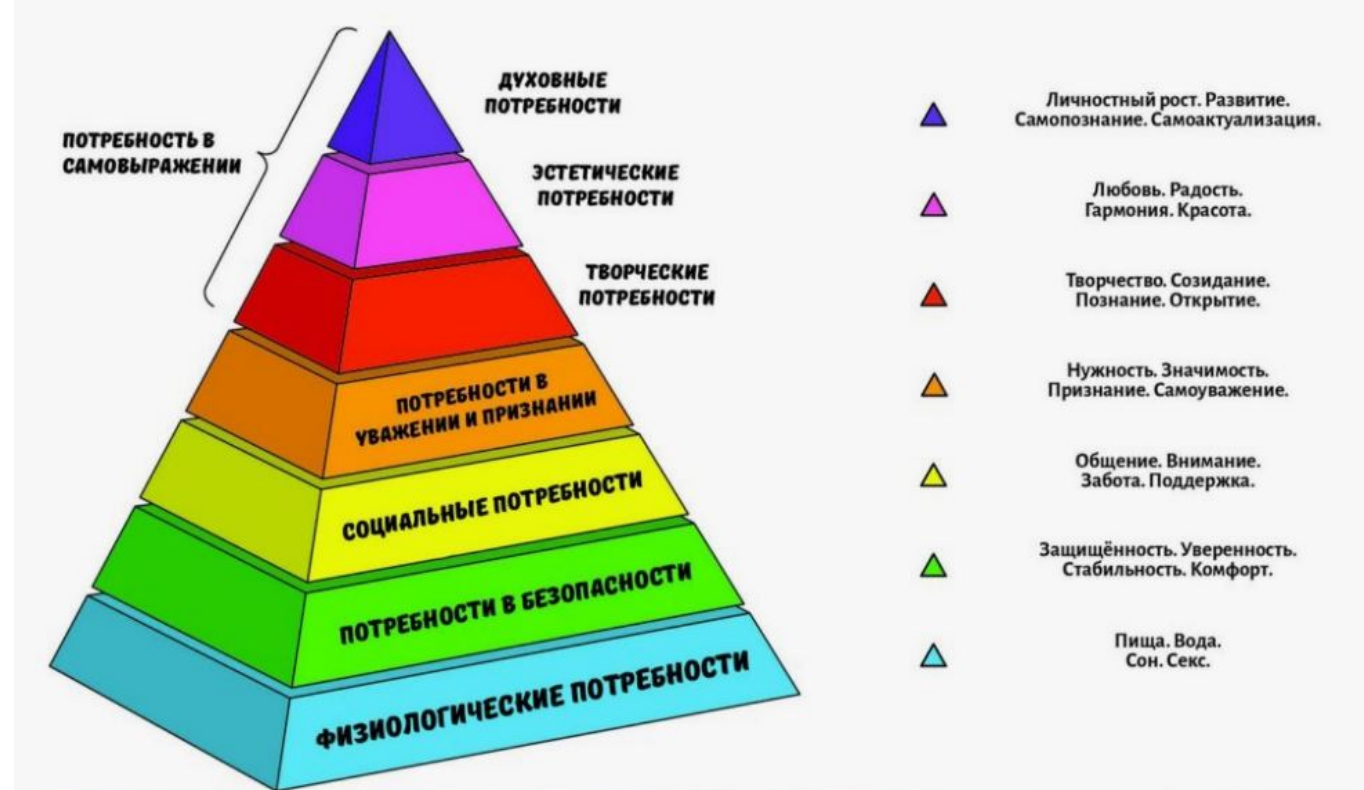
ПОТРЕБНОСТЬ В САМОВЫРАЖЕНИИ

ДУХОВНЫЕ ПОТРЕБНОСТИ

ЭСТЕТИЧЕСКИЕ ПОТРЕБНОСТИ

ТВОРЧЕСКИЕ ПОТРЕБНОСТИ

ПОТРЕБНОСТИ В УВАЖЕНИИ И ПРИЗНАНИИ

СОЦИАЛЬНЫЕ ПОТРЕБНОСТИ

ПОТРЕБНОСТИ В БЕЗОПАСНОСТИ

ФИЗИОЛОГИЧЕСКИЕ ПОТРЕБНОСТИ

Личностный рост. Развитие. Самопознание. Самоактуализация.

Любовь. Радость. Гармония. Красота.

Творчество. Созидание. Познание. Открытие.

Нужность. Значимость. Признание. Самоуважение.

Общение. Внимание. Забота. Поддержка.

Защищённость. Уверенность. Стабильность. Комфорт.

Пища. Вода. Сон. Секс.